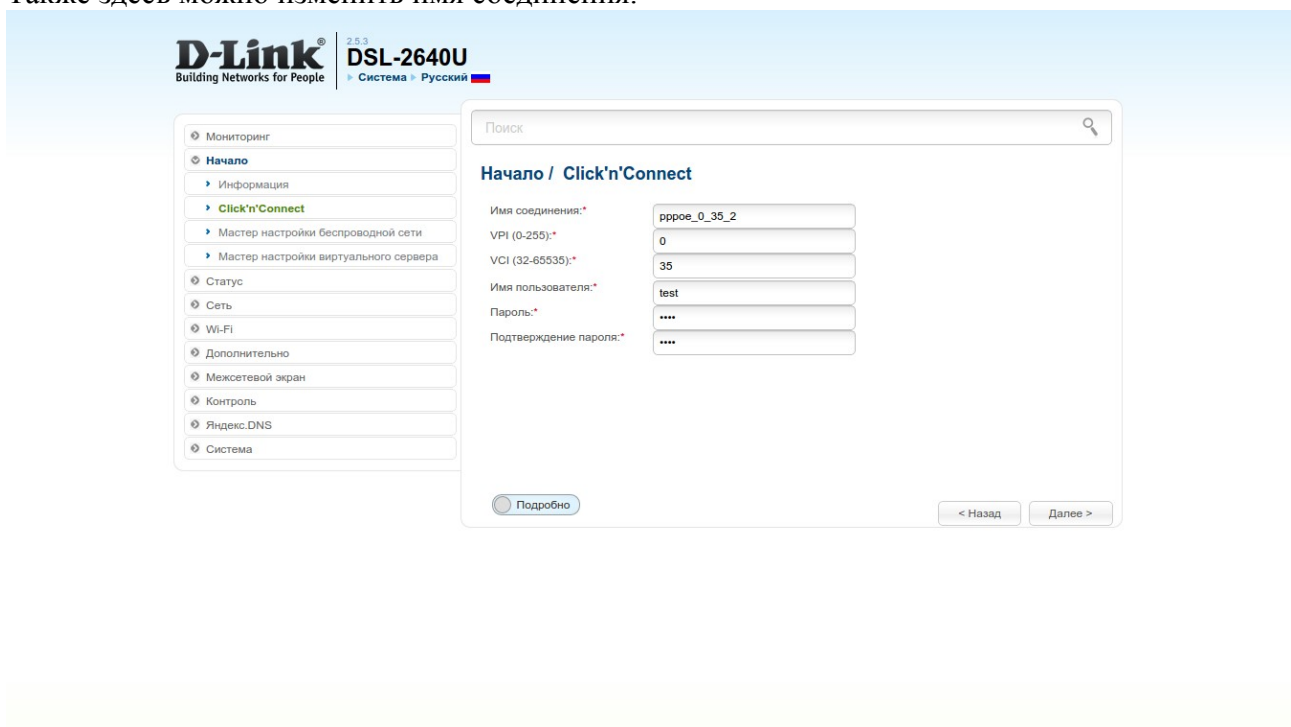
Также здесь можно изменить имя соединения.

D-Link®
Building Networks for People

2.5.3
DSL-2640U
▸ Система ▸ Русский

Поиск

Мониторинг
Начало
▸ Информация
▸ Click'n'Connect
▸ Мастер настройки беспроводной сети
▸ Мастер настройки виртуального сервера
Статус
Сеть
Wi-Fi
Дополнительно
Межсетевой экран
Контроль
Яндекс.DNS
Система

Начало / Click'n'Connect

Имя соединения:* pppoe_0_35_2
VPI (0-255):* 0
VCI (32-65535):* 35
Имя пользователя:* test
Пароль:* ••••
Подтверждение пароля:* ••••

Подробно

< Назад
Далее >